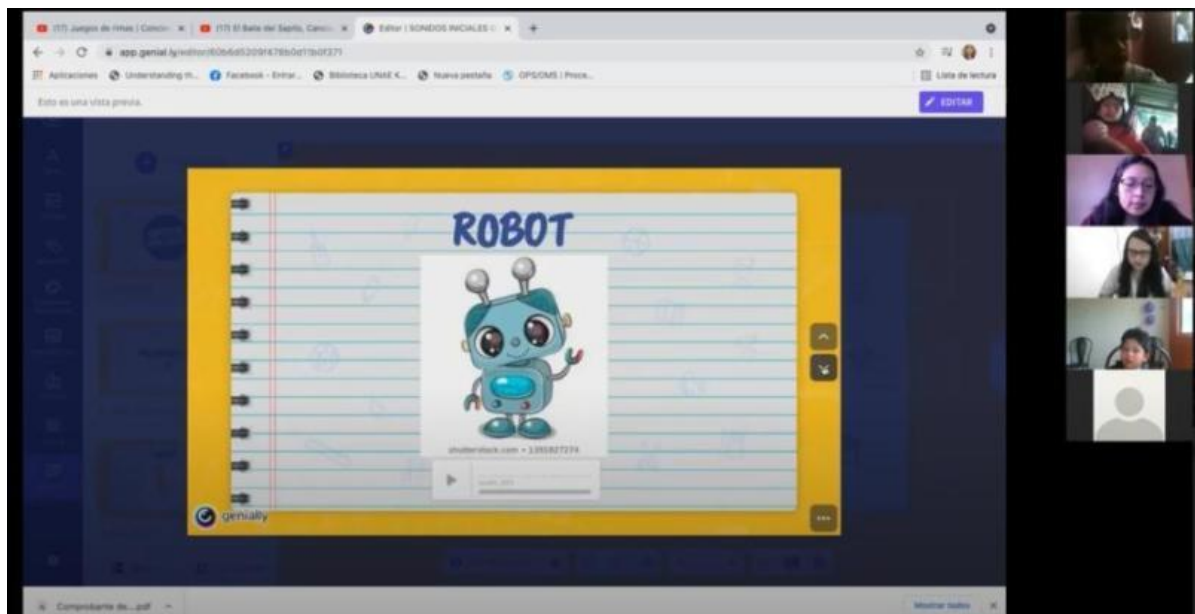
(17) Juegos de rimas | Cancio... × (17) El Baile del Sapito, Cancio... × Editor | SONIDOS INICIALES × +

app.genial.ly/editor/60b6d52091678b0d1b0f371

Aplicaciones Understanding th... Facebook - Entrar... Biblioteca UNAE K... Nueva pestaña OPS/OMS | Proce...

Lista de lectura

Esto es una vista previa.

EDITAR

ROBOT

shutterstock.com • 1395827234

genially

Comprobante de....pdf

Mostrar todo